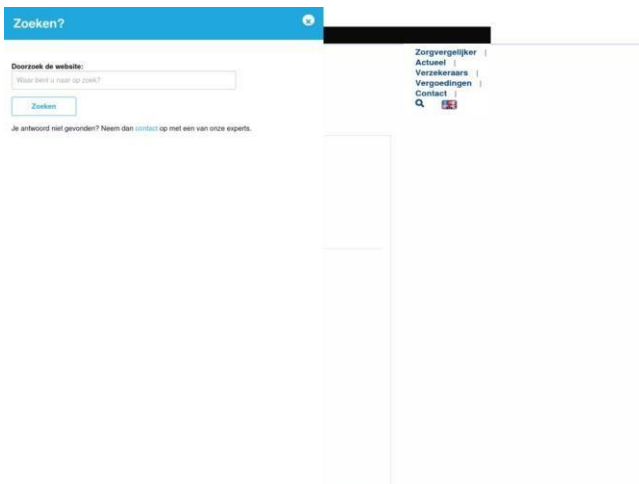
Zoeken?

Doorzoek de website:

Waar bent u naar op zoek?

Zoeken

Je antwoord niet gevonden? Neem dan contact op met een van onze experts.

Zorgvergelijker |
Actueel |
Verzekeraars |
Vergoedingen |
Contact |